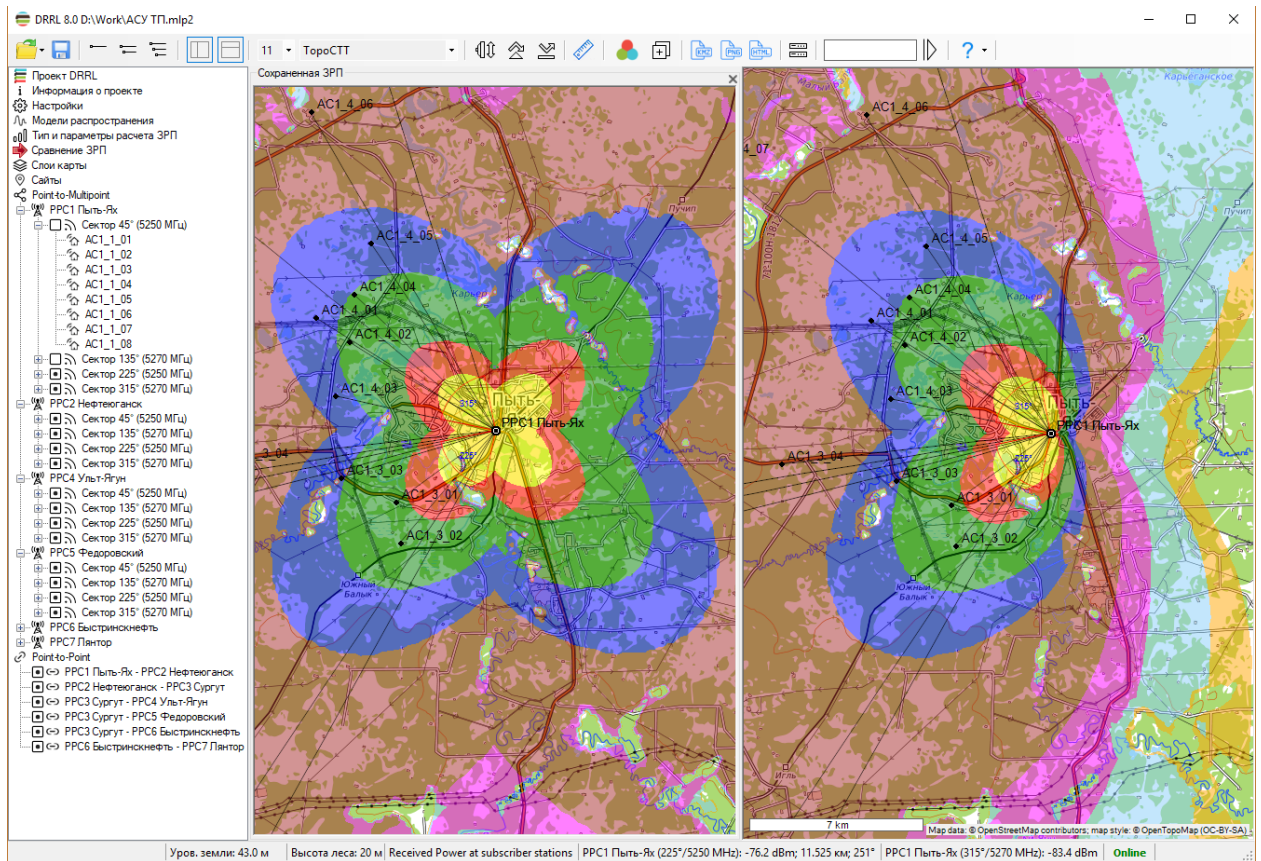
DRRL 8.0 D:\Work\АСУ ТП.mlp2

11 TopoCTT

Проект DRRL
Информация о проекте
Настройки
Модели распространения
Тип и параметры расчета ЗРП
Сравнение ЗРП
Слои карты
Сайты
Point-to-Multipoint
РРС1 Пыть-Ях
Сектор 45° (5250 МГц)
АС1_1_01
АС1_1_02
АС1_1_03
АС1_1_04
АС1_1_05
АС1_1_06
АС1_1_07
АС1_1_08
Сектор 135° (5270 МГц)
Сектор 225° (5250 МГц)
Сектор 315° (5270 МГц)
РРС2 Нефтеюганск
Сектор 45° (5250 МГц)
Сектор 135° (5270 МГц)
Сектор 225° (5250 МГц)
Сектор 315° (5270 МГц)
РРС4 Ульт-Ягун
Сектор 45° (5250 МГц)
Сектор 135° (5270 МГц)
Сектор 225° (5250 МГц)
Сектор 315° (5270 МГц)
РРС5 Федоровский
Сектор 45° (5250 МГц)
Сектор 135° (5270 МГц)
Сектор 225° (5250 МГц)
Сектор 315° (5270 МГц)
РРС6 Быстринскнефть
РРС7 Лянтор
Point-to-Point
РРС1 Пыть-Ях - РРС2 Нефтеюганск
РРС2 Нефтеюганск - РРС3 Сургут
РРС3 Сургут - РРС4 Ульт-Ягун
РРС3 Сургут - РРС5 Федоровский
РРС3 Сургут - РРС6 Быстринскнефть
РРС6 Быстринскнефть - РРС7 Лянтор

Сохраненная ЗРП

АС1_4_06
АС1_4_05
АС1_4_04
АС1_4_01
АС1_4_02
АС1_4_03
АС1_3_04
АС1_3_03
АС1_3_01
АС1_3_02
РРС1 Пыть-Ях
Пыть-
Пучип
Южный Балык
315°
225°

АС1_4_06
4_07
АС1_4_05
АС1_4_04
АС1_4_01
АС1_4_02
АС1_4_03
АС1_3_04
АС1_3_03
АС1_3_01
АС1_3_02
РРС1 Пыть-Ях
Пыть
Пучип
Карьеганское
Южный Балык
Игль
7 km
Map data: © OpenStreetMap contributors; map style: © OpenTopoMap (CC-BY-SA)

Уров. земли: 43.0 м | Высота леса: 20 м | Received Power at subscriber stations | РРС1 Пыть-Ях (225°/5250 MHz): -76.2 dBm; 11.525 км; 251° | РРС1 Пыть-Ях (315°/5270 MHz): -83.4 dBm | Online